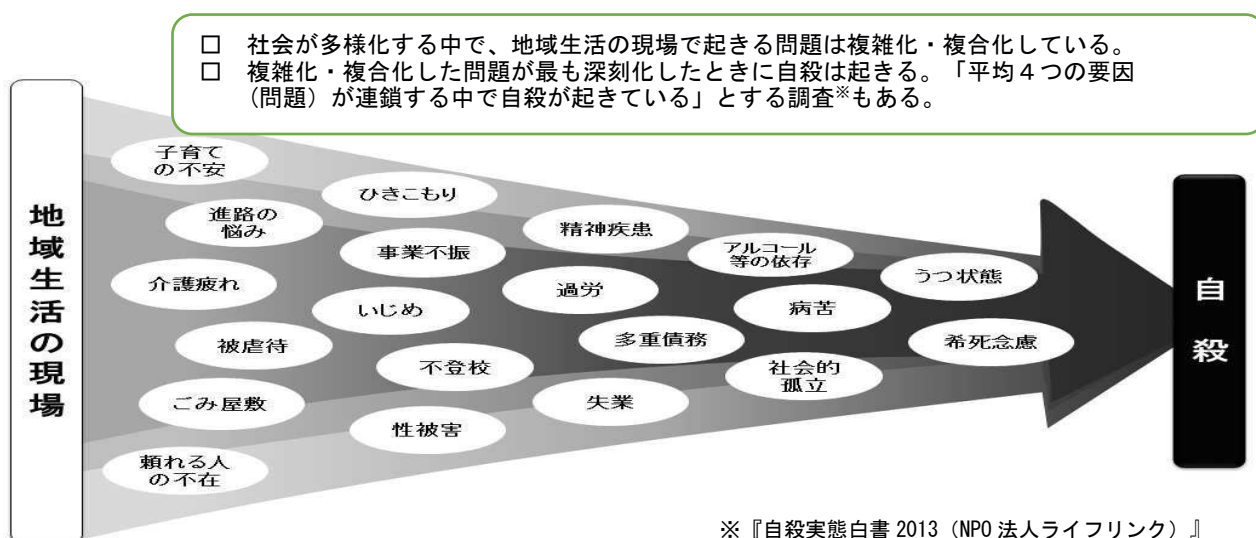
□ 社会が多様化する中で、地域生活の現場で起きる問題は複雑化・複合化している。
□ 複雑化・複合化した問題が最も深刻化したときに自殺は起きる。「平均４つの要因（問題）が連鎖する中で自殺が起きている」とする調査※もある。

地域生活の現場

子育ての不安

ひきこもり

進路の悩み

精神疾患

事業不振

アルコール等の依存

うつ状態

介護疲れ

過労

病苦

いじめ

被虐待

多重債務

希死念慮

不登校

社会的孤立

ごみ屋敷

失業

性被害

頼れる人の不在

自殺

※『自殺実態白書 2013（NPO 法人ライフリンク）』